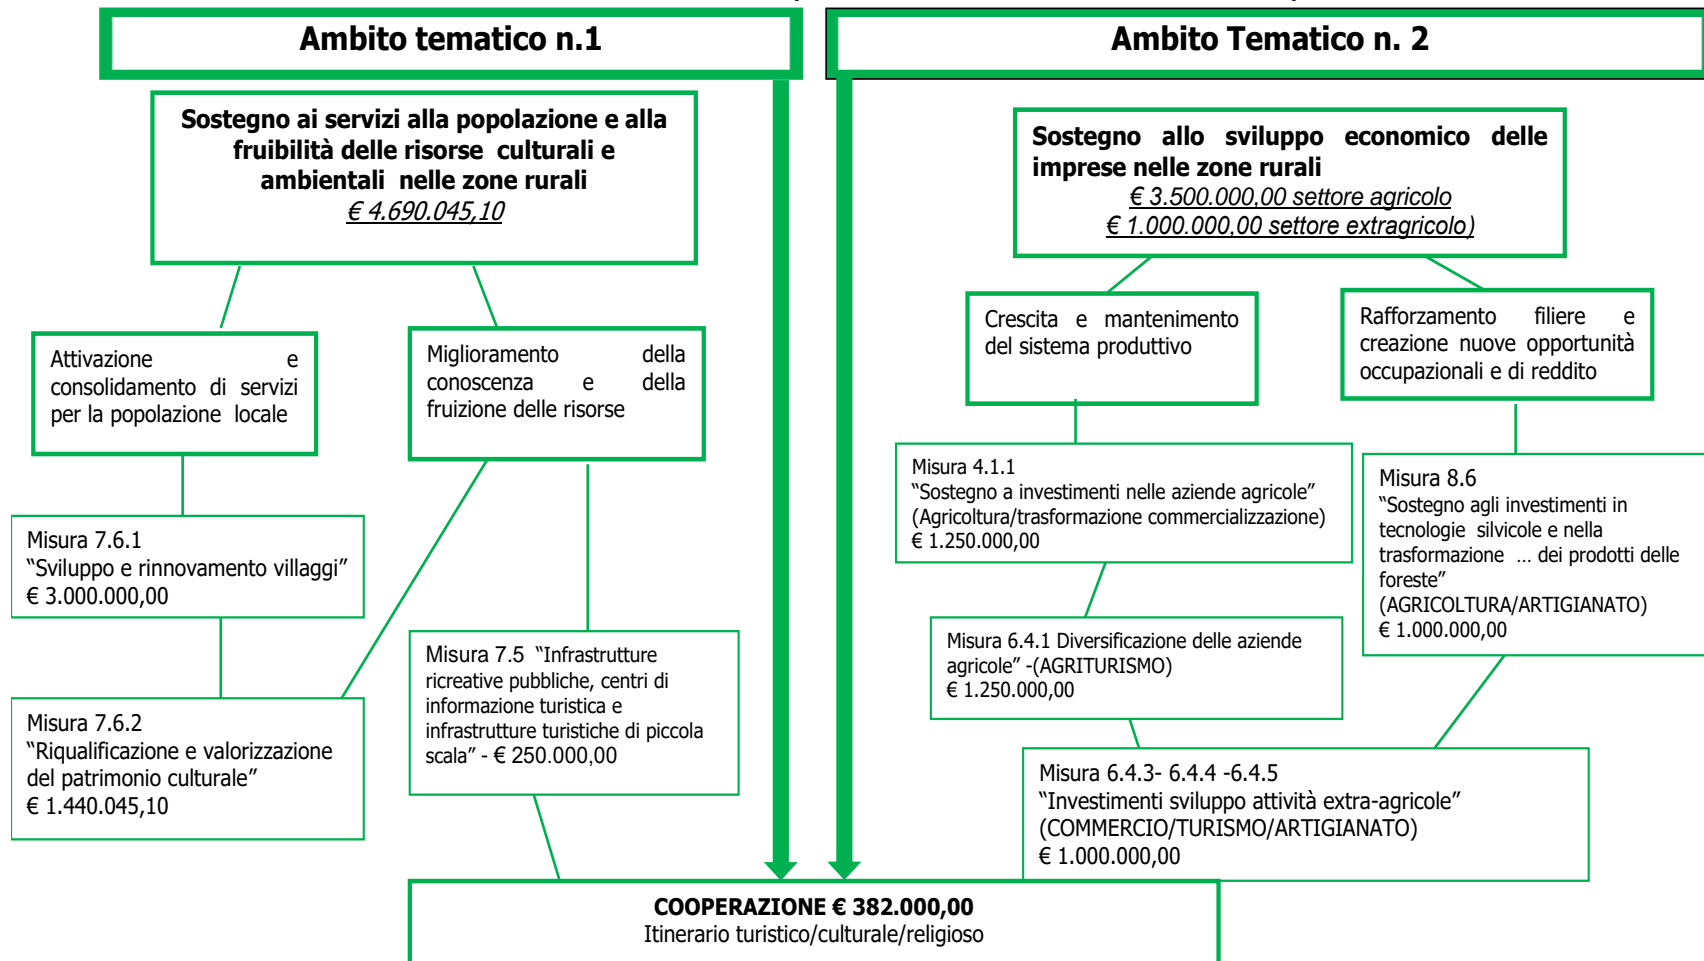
Ambito tematico n.1

Ambito Tematico n. 2

Sostegno ai servizi alla popolazione e alla fruibilità delle risorse culturali e ambientali nelle zone rurali
€ 4.690.045,10

Attivazione e consolidamento di servizi per la popolazione locale

Miglioramento della conoscenza e della fruizione delle risorse

Misura 7.6.1
"Sviluppo e rinnovamento villaggi"
€ 3.000.000,00

Misura 7.6.2
"Riqualificazione e valorizzazione del patrimonio culturale"
€ 1.440.045,10

Misura 7.5 "Infrastrutture ricreative pubbliche, centri di informazione turistica e infrastrutture turistiche di piccola scala" - € 250.000,00

Sostegno allo sviluppo economico delle imprese nelle zone rurali
€ 3.500.000,00 settore agricolo
€ 1.000.000,00 settore extragricolo)

Crescita e mantenimento del sistema produttivo

Rafforzamento filiere e creazione nuove opportunità occupazionali e di reddito

Misura 4.1.1
"Sostegno a investimenti nelle aziende agricole"
(Agricoltura/trasformazione commercializzazione)
€ 1.250.000,00

Misura 8.6
"Sostegno agli investimenti in tecnologie silvicole e nella trasformazione ... dei prodotti delle foreste"
(AGRICOLTURA/ARTIGIANATO)
€ 1.000.000,00

Misura 6.4.1 Diversificazione delle aziende agricole" -(AGRITURISMO)
€ 1.250.000,00

Misura 6.4.3- 6.4.4 -6.4.5
"Investimenti sviluppo attività extra-agricole"
(COMMERCIO/TURISMO/ARTIGIANATO)
€ 1.000.000,00

COOPERAZIONE € 382.000,00
Itinerario turistico/culturale/religioso